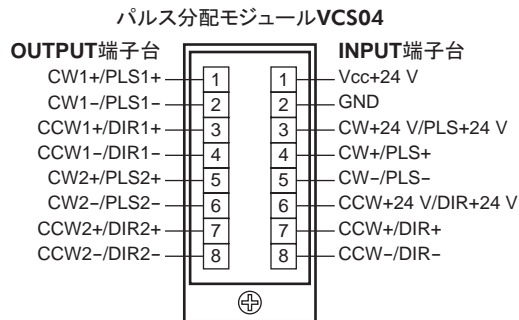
パルス分配モジュールVCS04

OUTPUT端子台

| | |
|---|---|
| CW1+/PLS1+ | 1 |
| CW1−/PLS1− | 2 |
| CCW1+/DIR1+ | 3 |
| CCW1−/DIR1− | 4 |
| CW2+/PLS2+ | 5 |
| CW2−/PLS2− | 6 |
| CCW2+/DIR2+ | 7 |
| CCW2−/DIR2− | 8 |

INPUT端子台

| | |
|---|---|
| 1 | Vcc+24 V |
| 2 | GND |
| 3 | CW+24 V/PLS+24 V |
| 4 | CW+/PLS+ |
| 5 | CW−/PLS− |
| 6 | CCW+24 V/DIR+24 V |
| 7 | CCW+/DIR+ |
| 8 | CCW−/DIR− |